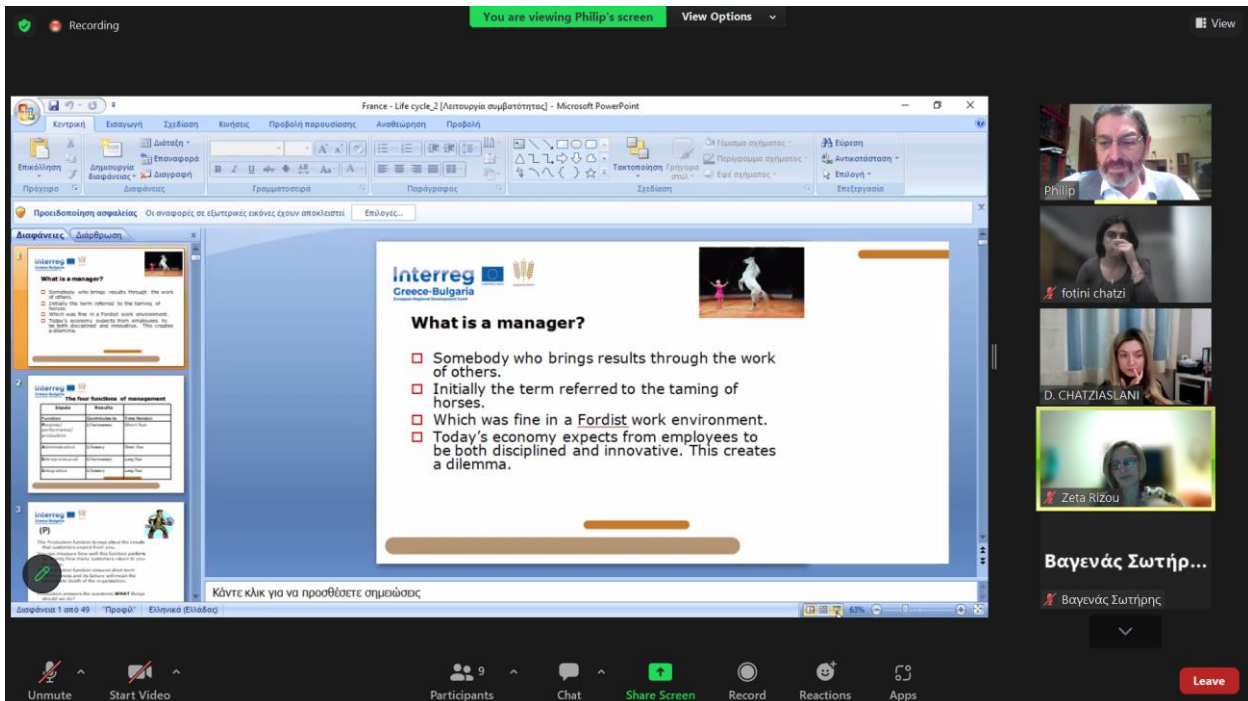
Recording

You are viewing Philip's screen

View Options

View

France - Life cycle_2 [Λειτουργία συμβατότητας] - Microsoft PowerPoint

Κεντρική Εισαγωγή Σχεδίαση Κινήσεις Προβολή παρουσίασης Αναθεώρηση Προβολή

Επικόλληση Πρόχειρο Δημιουργία διαφάνειας Διάταξη Επαναφορά Διαγραφή Διαφάνειες Γραμματοσειρά Παράγραφος Τακτοποίηση Γρήγορα στυλ Γέμισμα σχήματος Περίγραμμα σχήματος Εφέ σχήματος Σχέδιαση Εύρεση Αντικατάσταση Επιλογή Επεξεργασία

Προειδοποίηση ασφαλείας Οι αναφορές σε εξωτερικές εικόνες έχουν αποκλειστεί Επιλογές...

Διαφάνειες Διάρθρωση

Interreg Greece-Bulgaria

What is a manager?

Somebody who brings results through the work of others.

Initially the term referred to the taming of horses.

Which was fine in a Fordist work environment.

Today's economy expects from employees to be both disciplined and innovative. This creates a dilemma.

The four functions of management

(P)

Κάντε κλικ για να προσθέσετε σημειώσεις

Διαφάνεια 1 από 49 "Προφίλ" Ελληνικά (Ελλάδας) 63%

Philip

fotini chatzi

D. CHATZIASLANI

Zeta Rizou

Βαγενάς Σωτήρ...

Βαγενάς Σωτήρης

Unmute Start Video Participants 9 Chat Share Screen Record Reactions Apps Leave